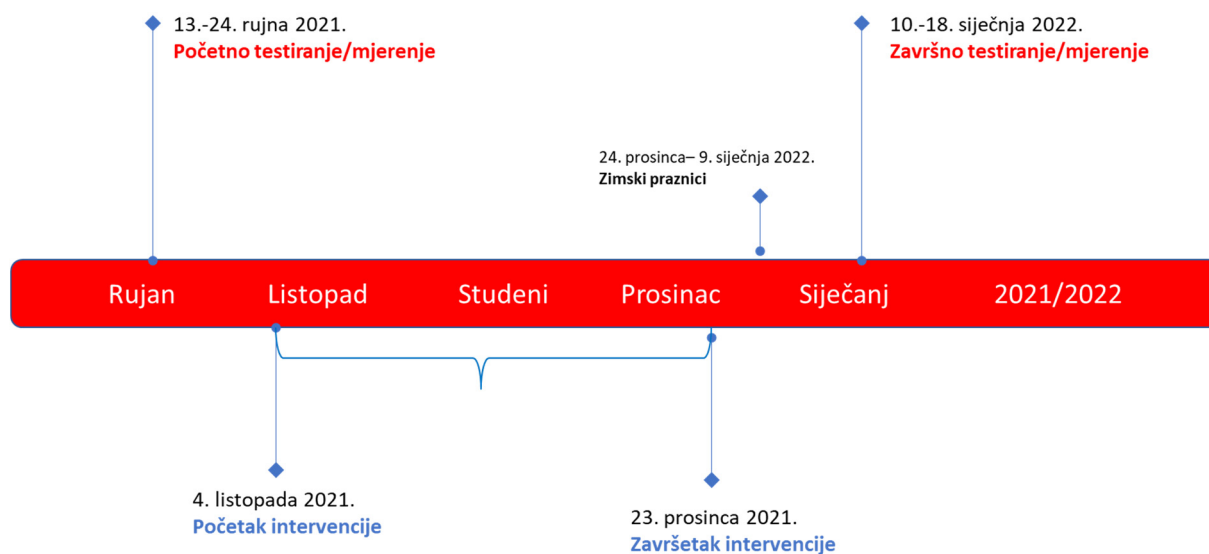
13.-24. rujna 2021.
Početno testiranje/mjerenje

10.-18. siječnja 2022.
Završno testiranje/mjerenje

24. prosinca– 9. siječnja 2022.
Zimski praznici

Rujan Listopad Studeni Prosinac Siječanj 2021/2022

4. listopada 2021.
Početak intervencije

23. prosinca 2021.
Završetak intervencije